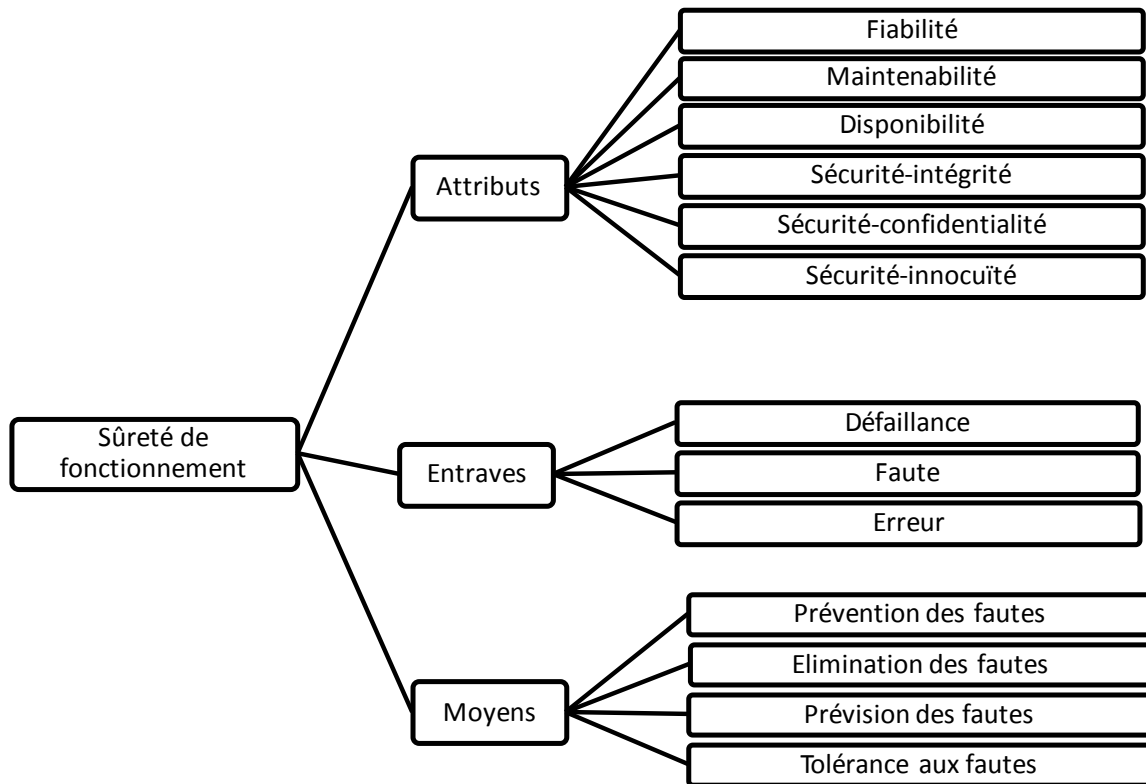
Sûreté de fonctionnement

Attributs

Fiabilité

Maintenabilité

Disponibilité

Sécurité-intégrité

Sécurité-confidentialité

Sécurité-innocuïté

Entraves

Défaillance

Faute

Erreur

Moyens

Prévention des fautes

Elimination des fautes

Prévision des fautes

Tolérance aux fautes